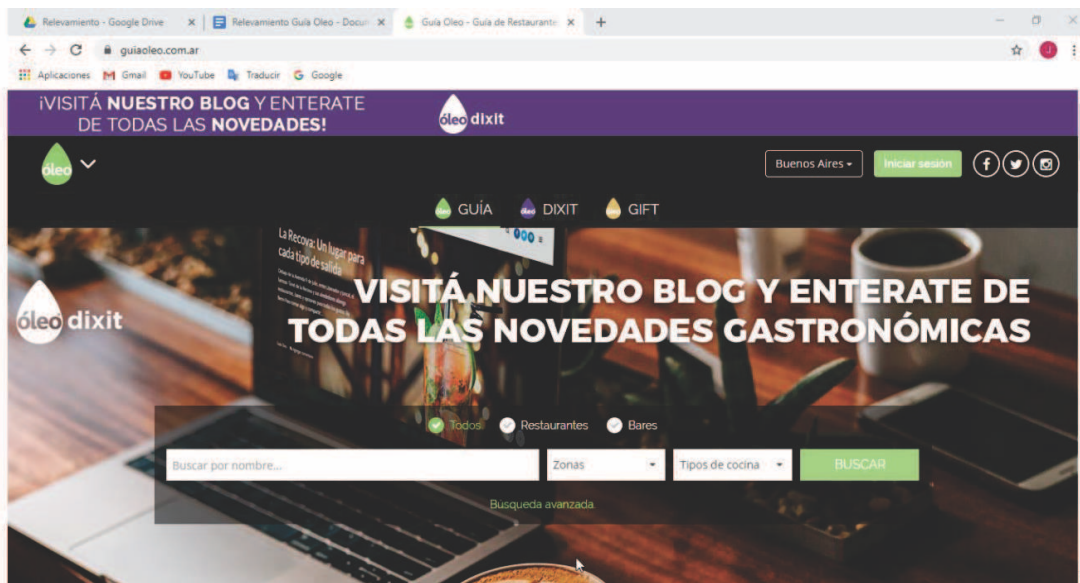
Relevamiento - Google Drive
Relevamiento Guía Oleo - Docum
Guía Oleo - Guía de Restaurante
guiaoleo.com.ar
Aplicaciones Gmail YouTube Traducir Google

¡VISITÁ NUESTRO BLOG Y ENTERATE DE TODAS LAS NOVEDADES!
óleo dixit

óleo
Buenos Aires
Iniciar sesión

GUÍA DIXIT GIFT

La Recova: Un lugar para cada tipo de salida

óleo dixit

VISITÁ NUESTRO BLOG Y ENTERATE DE TODAS LAS NOVEDADES GASTRONÓMICAS

Todos Restaurantes Bares
Buscar por nombre...
Zonas
Tipos de cocina
BUSCAR
Busqueda avanzada